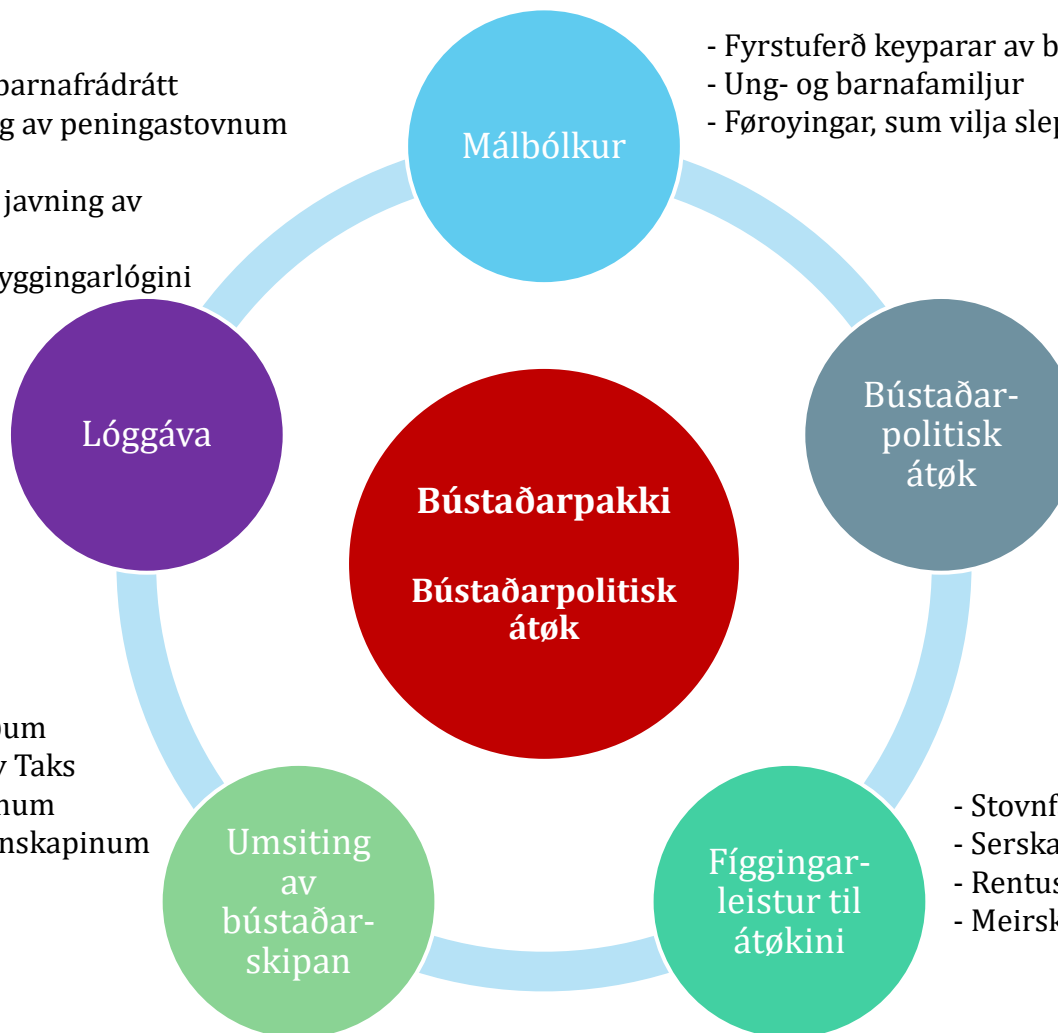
barnafrádrátt
g av peningastovnum

javning av

yggingarlógini

- Fyrstuferð keyparar av b
- Ung- og barnafamiljur
- Føroyingar, sum vilja slep

Málbólkur

Lóggáva

Bústaðarpolitisk átøk

Bústaðarpakki

Bústaðarpolitisk átøk

bum
v Taks
num
nskapinum

Umsiting av bústaðarskipan

Fíggingarleistur til átøkini

- Stovnf
- Serska
- Rentus
- Meirsk